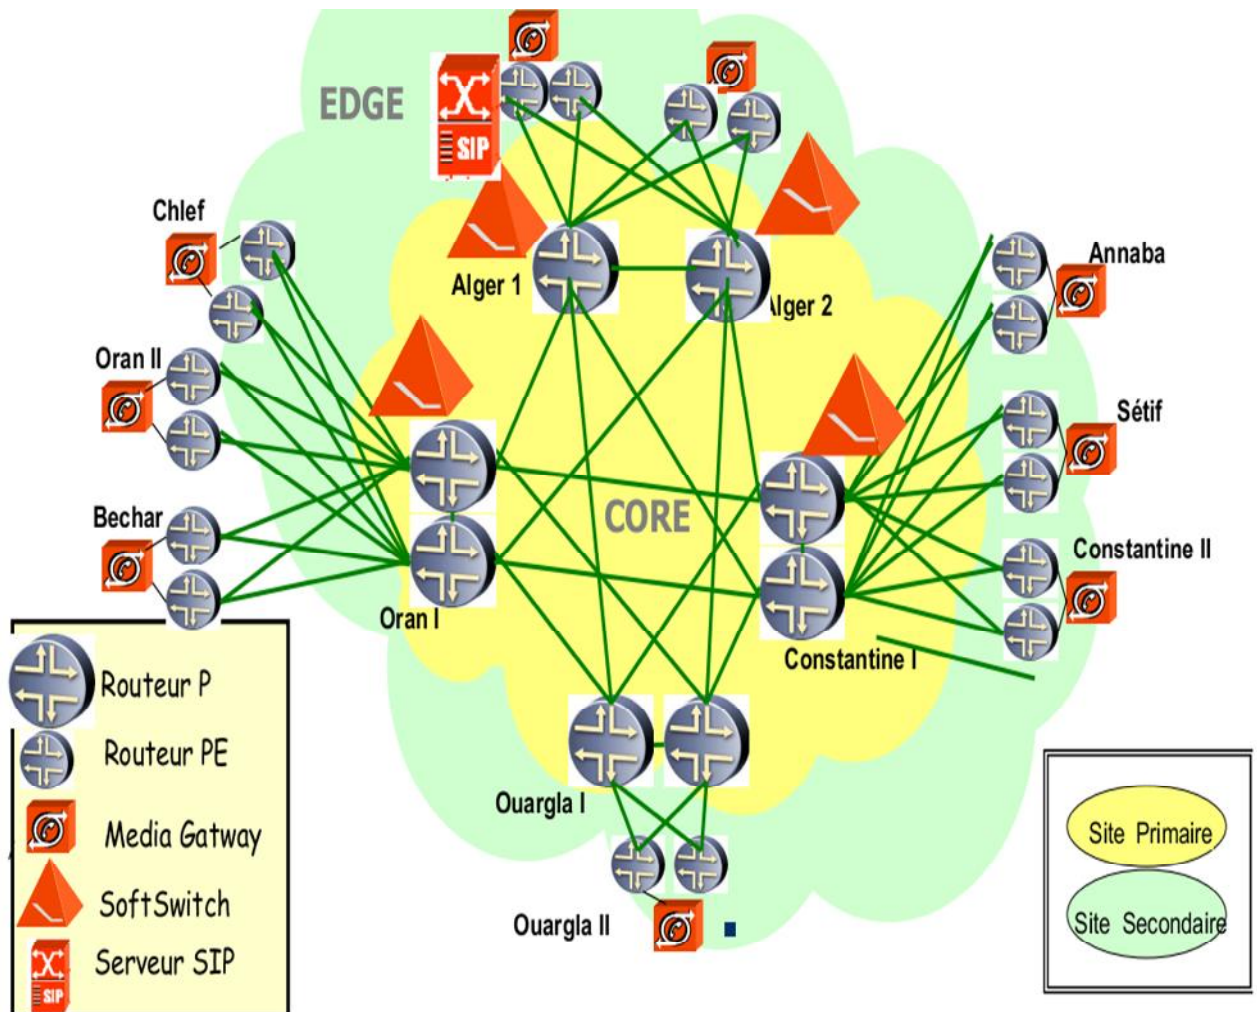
EDGE

SIP

Chlef

Alger 1

Alger 2

Annaba

Oran II

Sétif

CORE

Bechar

Constantine II

Oran I

Constantine I

Routeur P

Routeur PE

Media Gatway

SoftSwitch

Serveur SIP

SIP

Ouargla I

Ouargla II

Site Primaire

Site Secondaire